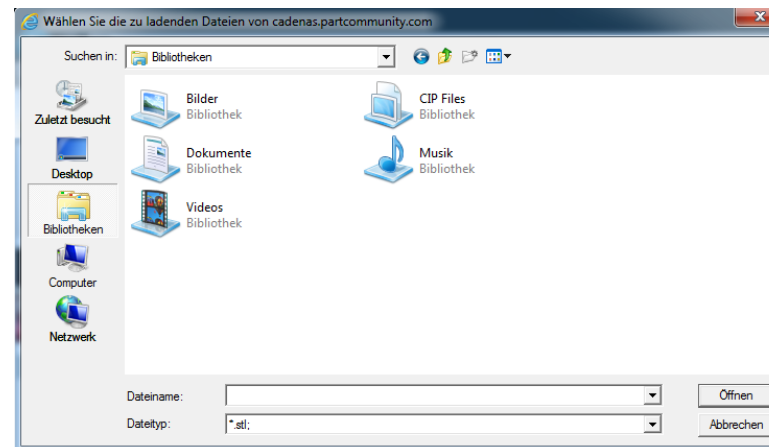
Wählen Sie die zu ladenden Dateien von cadenas.partcommunity.com

Suchen in: Bibliotheken

Zuletzt besucht
Desktop
Bibliotheken
Computer
Netzwerk

Bilder
Bibliothek

CIP Files
Bibliothek

Dokumente
Bibliothek

Musik
Bibliothek

Videos
Bibliothek

Dateiname:
Dateityp: *.stl;

Öffnen
Abbrechen